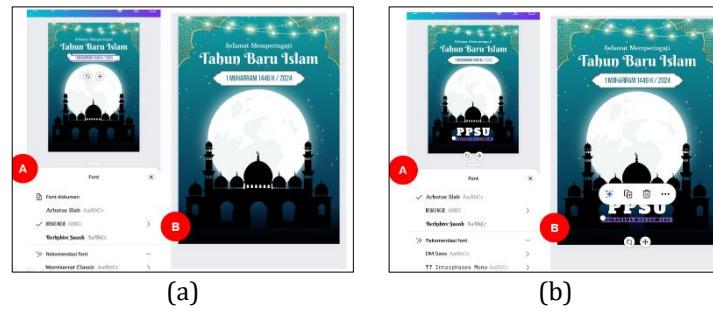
Selamat Memperingati
Tahun Baru Islam
1 MUHARRAM 1446 H / 2024

Selamat Memperingati
Tahun Baru Islam
1 MUHARRAM 1446 H / 2024

A
Font
Font dokumen
Arbutus Slab AaBbCc
BENGUIAT AABBCC
Berkshire Swash AaBbCc
Rekomendasi font
Montserrat Classic AaBbCc
B

(a)

Selamat Memperingati
Tahun Baru Islam
1 MUHARRAM 1446 H / 2024
PPSU

Selamat Memperingati
Tahun Baru Islam
1 MUHARRAM 1446 H / 2024
PPSU

A
Font
Arbutus Slab AaBbCc
BENGUIAT AABBCC
Berkshire Swash AaBbCc
Rekomendasi font
DM Sans AaBbCc
IT Interphases Mono AaBbCc
B

(b)